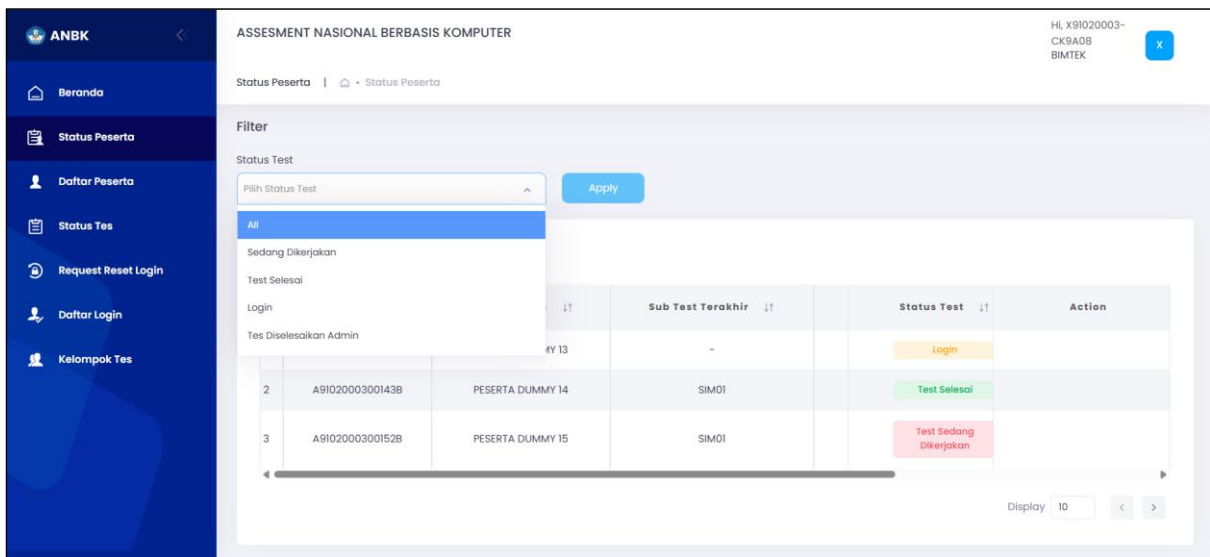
ANBK

Beranda
Status Peserta
Daftar Peserta
Status Tes
Request Reset Login
Daftar Login
Kelompok Tes

ASSESMENT NASIONAL BERBASIS KOMPUTER

Hi, X91020003-CK9A08
BIMTEK

X

Status Peserta | ⌂ • Status Peserta

Filter

Status Test

Pilih Status Test

Apply

All
Sedang Dikerjakan
Test Selesai
Login
Tes Diselesaikan Admin

| | | | Sub Test Terakhir | Status Test | Action |
|---|---|---|---|---|---|
| | | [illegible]MY 13 | - | Login | |
| 2 | A9102000300143B | PESERTA DUMMY 14 | SIM01 | Test Selesai | |
| 3 | A9102000300152B | PESERTA DUMMY 15 | SIM01 | Test Sedang Dikerjakan | |

Display 10 < >